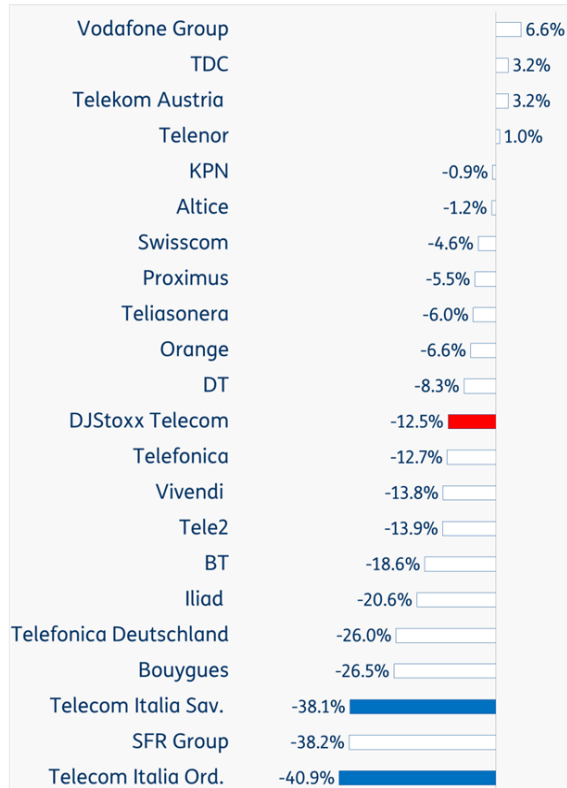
| | |
|---|---|
| Vodafone Group | 6.6% |
| TDC | 3.2% |
| Telekom Austria | 3.2% |
| Telenor | 1.0% |
| KPN | -0.9% |
| Altice | -1.2% |
| Swisscom | -4.6% |
| Proximus | -5.5% |
| Teliasonera | -6.0% |
| Orange | -6.6% |
| DT | -8.3% |
| DJStoxx Telecom | -12.5% |
| Telefonica | -12.7% |
| Vivendi | -13.8% |
| Tele2 | -13.9% |
| BT | -18.6% |
| Iliad | -20.6% |
| Telefonica Deutschland | -26.0% |
| Bouygues | -26.5% |
| Telecom Italia Sav. | -38.1% |
| SFR Group | -38.2% |
| Telecom Italia Ord. | -40.9% |